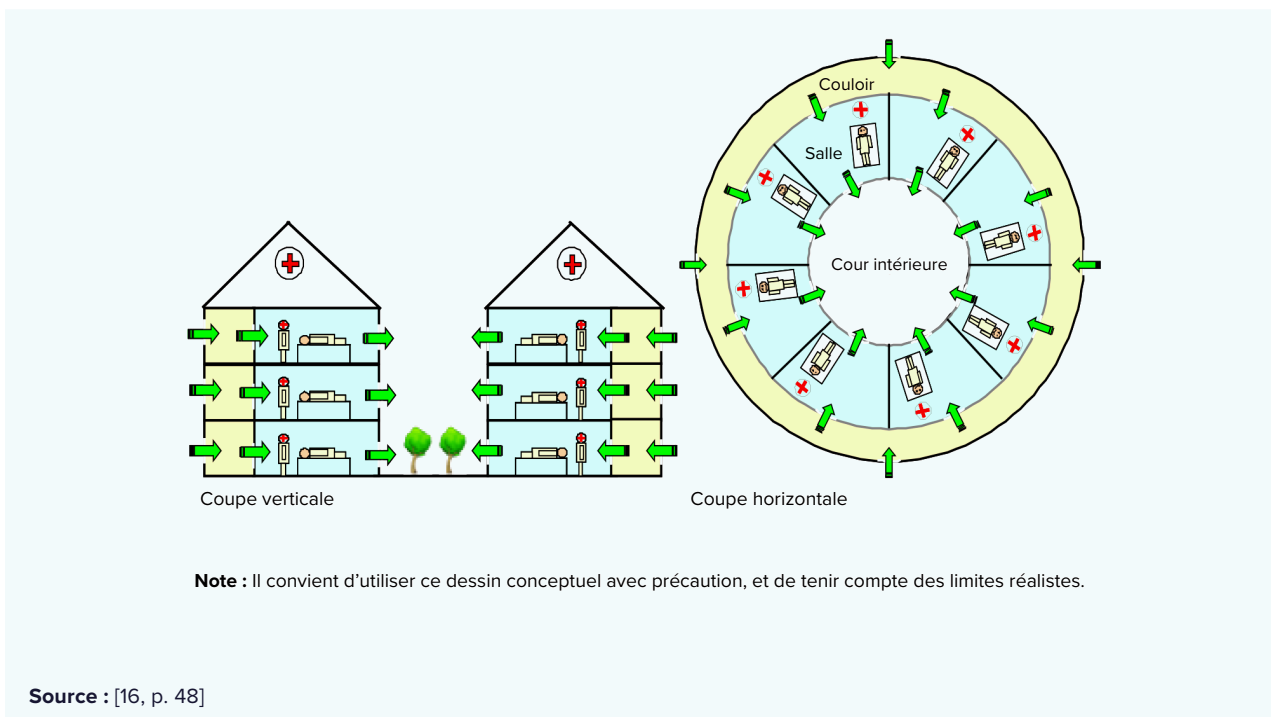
Couloir

Salle

Cour intérieure

Coupe verticale

Coupe horizontale

**Note :** Il convient d'utiliser ce dessin conceptuel avec précaution, et de tenir compte des limites réalistes.

**Source :** [16, p. 48]